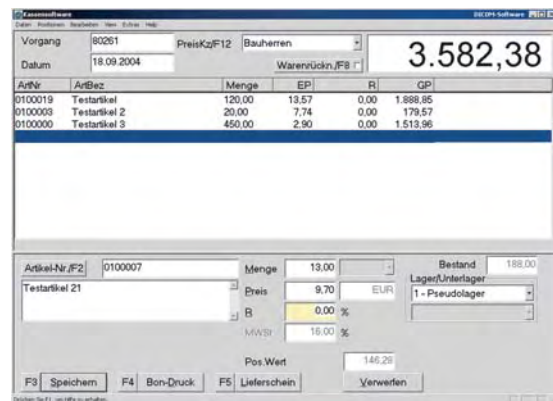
Kassensoftware
Datei Positionen Bearbeiten View Extras Hilfe
DECOPS-Software

Vorgang 80261
PreisKz/F12 Bauherren
Datum 18.09.2004
Warenrückn./F8
3.582,38

| ArtNr | ArtBez | Menge | EP | R | GP |
|---|---|---|---|---|---|
| 0100019 | Testartikel | 120,00 | 13,57 | 0,00 | 1.888,85 |
| 0100003 | Testartikel 2 | 20,00 | 7,74 | 0,00 | 179,57 |
| 0100000 | Testartikel 3 | 450,00 | 2,90 | 0,00 | 1.513,96 |

Artikel-Nr./F2 0100007
Testartikel 21
Menge 13,00
Preis 9,70 EUR
R 0,00 %
MWSt 16,00 %
Bestand 188,00
Lager/Unterlager
1 - Pseudolager
Pos.Wert 146,28

F3 Speichern F4 Bon-Druck F5 Lieferschein Verwerfen

Drücken Sie F1, um Hilfe zu erhalten